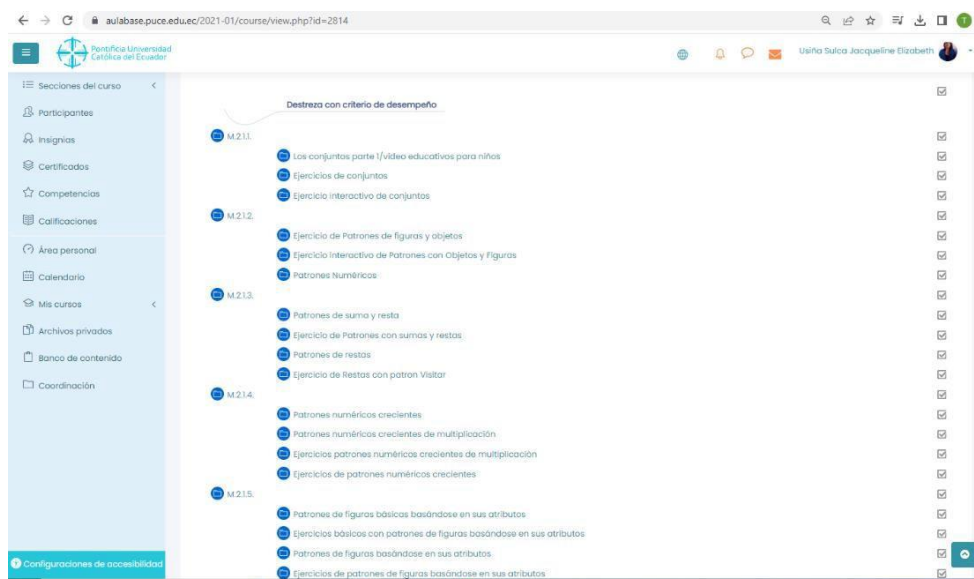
aulabase.puce.edu.ec/2021-01/course/view.php?id=2814

Pontificia Universidad Católica del Ecuador

Usiña Sulca Jacqueline Elizabeth

Secciones del curso
Participantes
Insignias
Certificados
Competencias
Calificaciones
Área personal
Calendario
Mis cursos
Archivos privados
Banco de contenido
Coordinación

Configuraciones de accesibilidad

Destreza con criterio de desempeño

M.2.1.1.
Los conjuntos parte 1/video educativos para niños
Ejercicios de conjuntos
Ejercicio interactivo de conjuntos

M.2.1.2.
Ejercicio de Patrones de figuras y objetos
Ejercicio interactivo de Patrones con Objetos y Figuras
Patrones Numéricos

M.2.1.3.
Patrones de suma y resta
Ejercicio de Patrones con sumas y restas
Patrones de restas
Ejercicio de Restas con patron Visitar

M.2.1.4.
Patrones numéricos crecientes
Patrones numéricos crecientes de multiplicación
Ejercicios patrones numéricos crecientes de multiplicación
Ejercicios de patrones numéricos crecientes

M.2.1.5.
Patrones de figuras básicas basándose en sus atributos
Ejercicios básicos con patrones de figuras basándose en sus atributos
Patrones de figuras basándose en sus atributos
Ejercicios de patrones de figuras basándose en sus atributos